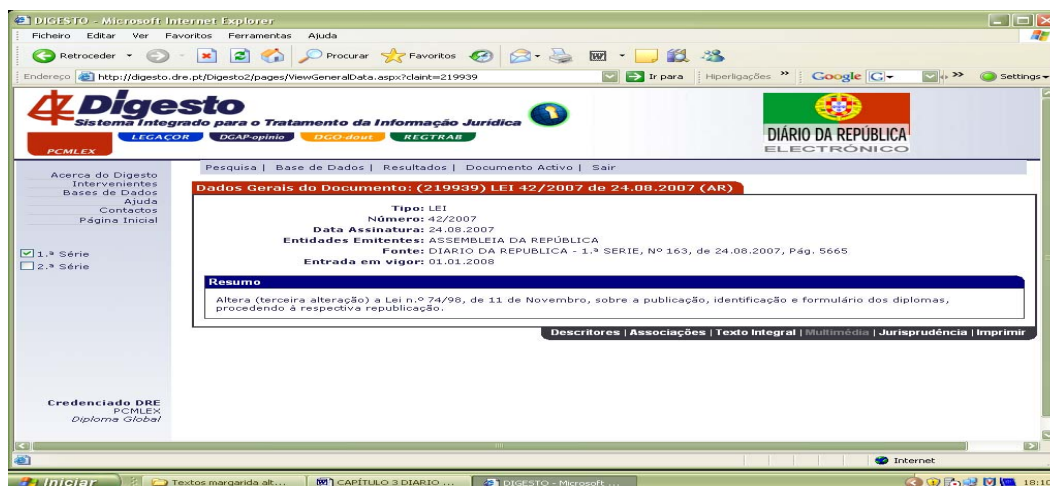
DIGESTO - Microsoft Internet Explorer

Ficheiro Editar Ver Favoritos Ferramentas Ajuda

Retroceder Procurar Favoritos

Endereço http://digesto.dre.pt/Digesto2/pages/ViewGeneralData.aspx?claint=219939 Ir para Hiperligações » Google G- Settings

Digesto
Sistema Integrado para o Tratamento da Informação Jurídica

PCMLEX LEGACOR DGAP-opinio DGO-dout REGTRAB

DIÁRIO DA REPÚBLICA ELECTRÓNICO

Pesquisa | Base de Dados | Resultados | Documento Activo | Sair

Acerca do Digesto
Intervenientes
Bases de Dados
Ajuda
Contactos
Página Inicial

1.ª Série
2.ª Série

Dados Gerais do Documento: (219939) LEI 42/2007 de 24.08.2007 (AR)

Tipo: LEI
Número: 42/2007
Data Assinatura: 24.08.2007
Entidades Emitentes: ASSEMBLEIA DA REPÚBLICA
Fonte: DIARIO DA REPUBLICA - 1.ª SERIE, Nº 163, de 24.08.2007, Pág. 5665
Entrada em vigor: 01.01.2008

Resumo

Altera (terceira alteração) a Lei n.º 74/98, de 11 de Novembro, sobre a publicação, identificação e formulário dos diplomas, procedendo à respectiva republicação.

Descritores | Associações | Texto Integral | Multimédia | Jurisprudência | Imprimir

Credenciado DRE
PCMLEX
Diploma Global

Internet

Iniciar Textos margarida alt... CAPÍTULO 3 DIARIO ... DIGESTO - Microsoft ... 18:10